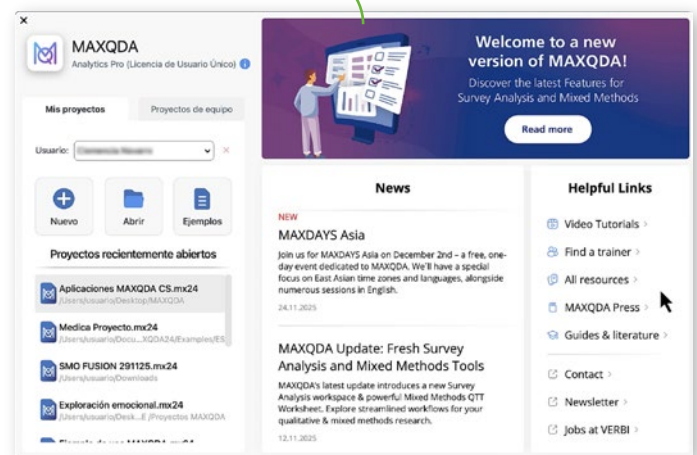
×

MAXQDA
Analytics Pro (Licencia de Usuario Único)

Mis proyectos
Proyectos de equipo

Usuario: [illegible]

Nuevo
Abrir
Ejemplos

Proyectos recientemente abiertos

Aplicaciones MAXQDA CS.mx24
/Users/usuario/Desktop/MAXQDA

Medica Proyecto.mx24
/Users/usuario/Docu...XQDA24/Examples/ES

SMO FUSION 291125.mx24
/Users/usuario/Downloads

Exploración emocional.mx24
/Users/usuario/Desk...E /Proyectos MAXQDA

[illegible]

Welcome to a new version of MAXQDA!
Discover the latest Features for Survey Analysis and Mixed Methods

Read more

News

NEW
MAXDAYS Asia
Join us for MAXDAYS Asia on December 2nd – a free, one-day event dedicated to MAXQDA. We'll have a special focus on East Asian time zones and languages, alongside numerous sessions in English.
24.11.2025

MAXQDA Update: Fresh Survey Analysis and Mixed Methods Tools
MAXQDA's latest update introduces a new Survey Analysis workspace & powerful Mixed Methods QTT Worksheet. Explore streamlined workflows for your qualitative & mixed methods research.
12.11.2025

Helpful Links
Video Tutorials >
Find a trainer >
All resources >
MAXQDA Press >
Guides & literature >
Contact >
Newsletter >
Jobs at VERBI >